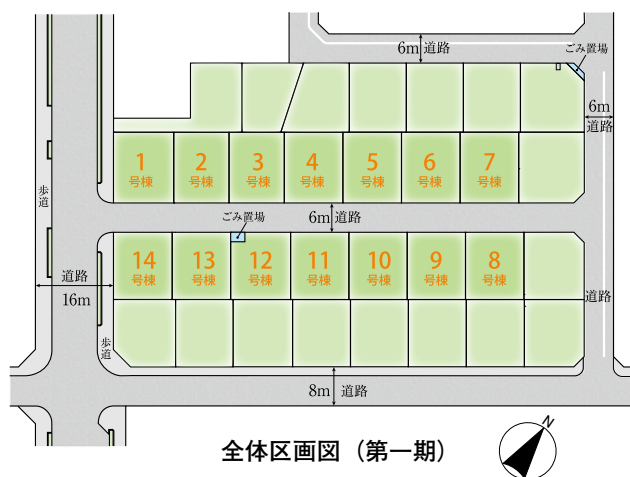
6m 道路

ごみ置場

6m 道路

歩道

1 号棟

2 号棟

3 号棟

4 号棟

5 号棟

6 号棟

7 号棟

ごみ置場

6m 道路

14 号棟

13 号棟

12 号棟

11 号棟

10 号棟

9 号棟

8 号棟

道路 16m

道路

歩道

8m 道路

全体区画図（第一期）

N